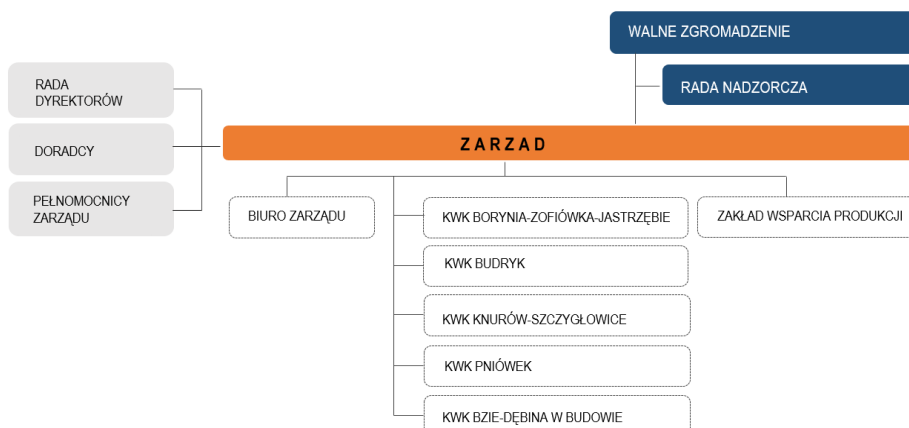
WALNE ZGROMADZENIE

RADA NADZORCZA

RADA DYREKTORÓW

DORADCY

PEŁNOMOCNICY ZARZĄDU

ZARZĄD

BIURO ZARZĄDU

KWK BORYNIA-ZOFIÓWKA-JASTRZĘBIE

ZAKŁAD WSPARCIA PRODUKCJI

KWK BUDRYK

KWK KNURÓW-SZCZYGŁOWICE

KWK PNIÓWEK

KWK BZIE-DĘBINA W BUDOWIE